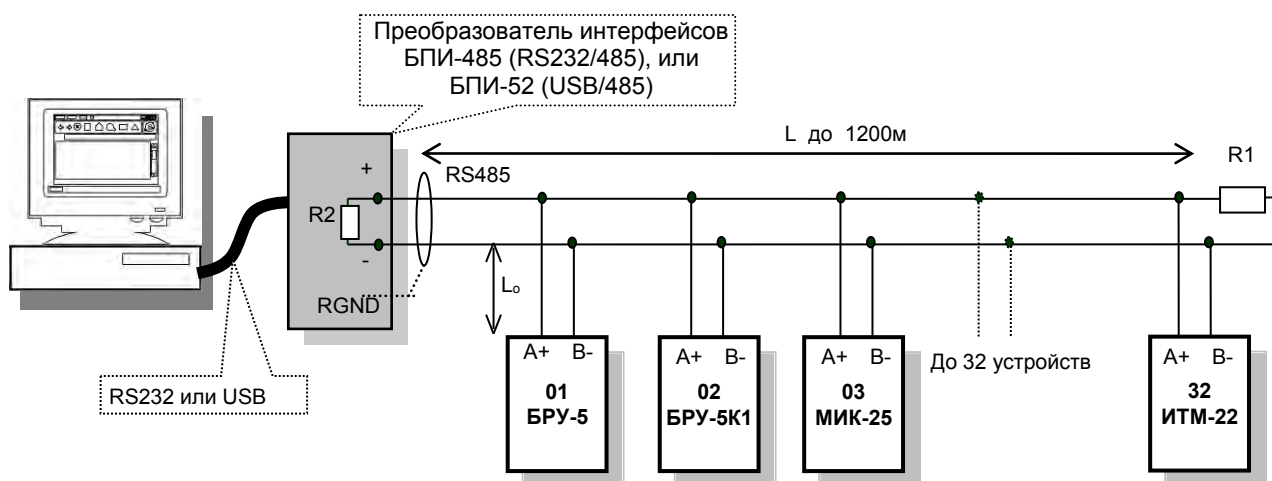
Преобразователь интерфейсов БПИ-485 (RS232/485), или БПИ-52 (USB/485)

L до 1200м

R1

+

RS485

R2

-

$L_o$

RGND

A+ B-
01
БРУ-5

A+ B-
02
БРУ-5К1

A+ B-
03
МИК-25

До 32 устройств

A+ B-
32
ИТМ-22

RS232 или USB